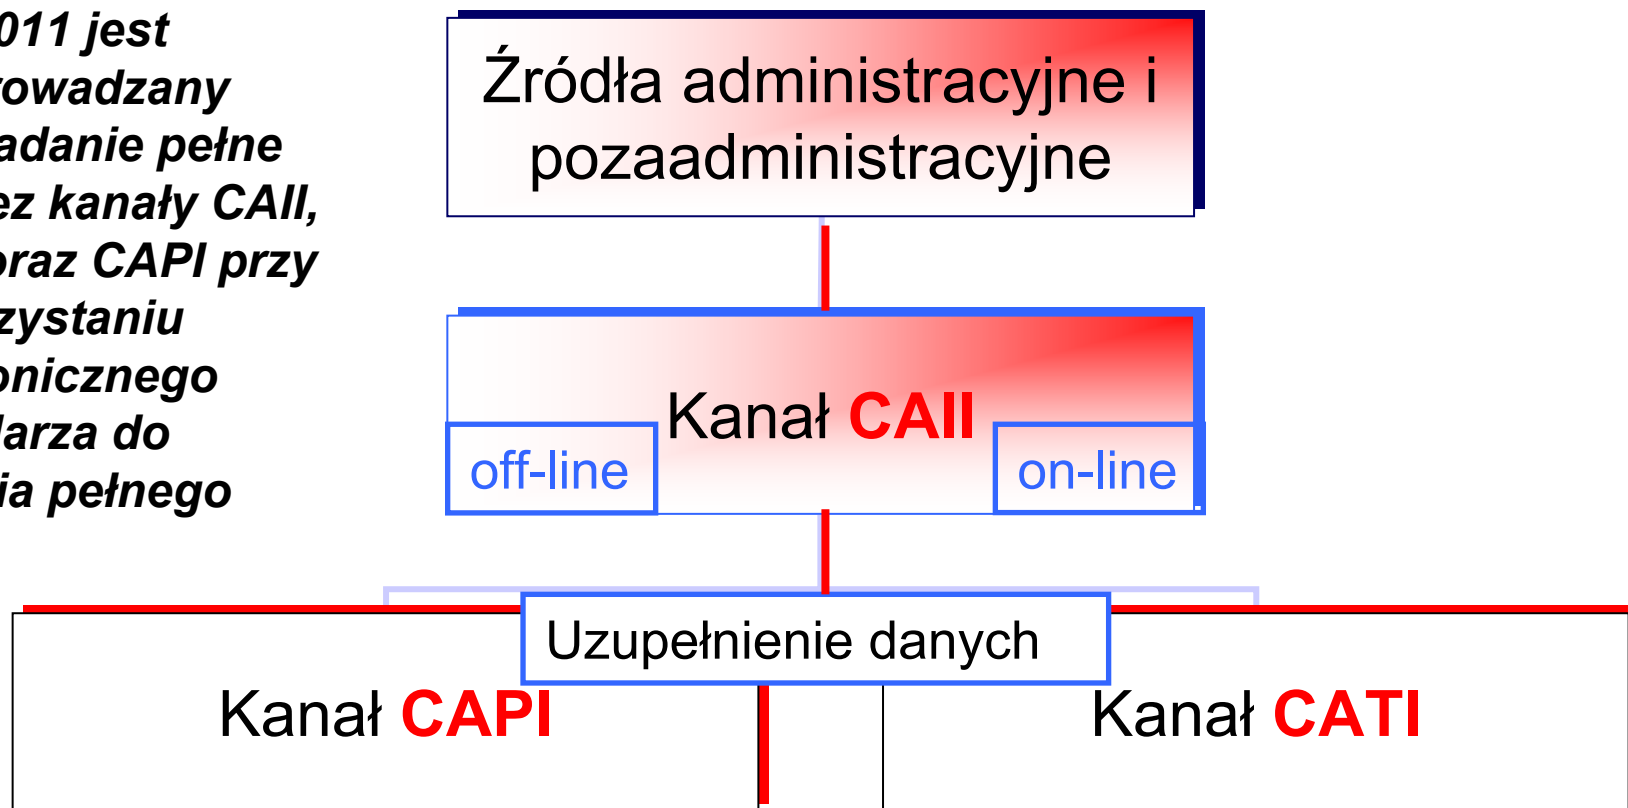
011 jest rowadzany adanie pełne ez kanały CAII, oraz CAPI przy zystaniu onicznego larza do ia pełnego

Źródła administracyjne i pozaadministracyjne

Kanał CAII

off-line

on-line

Uzupełnienie danych

Kanał CAPI

Kanał CATI